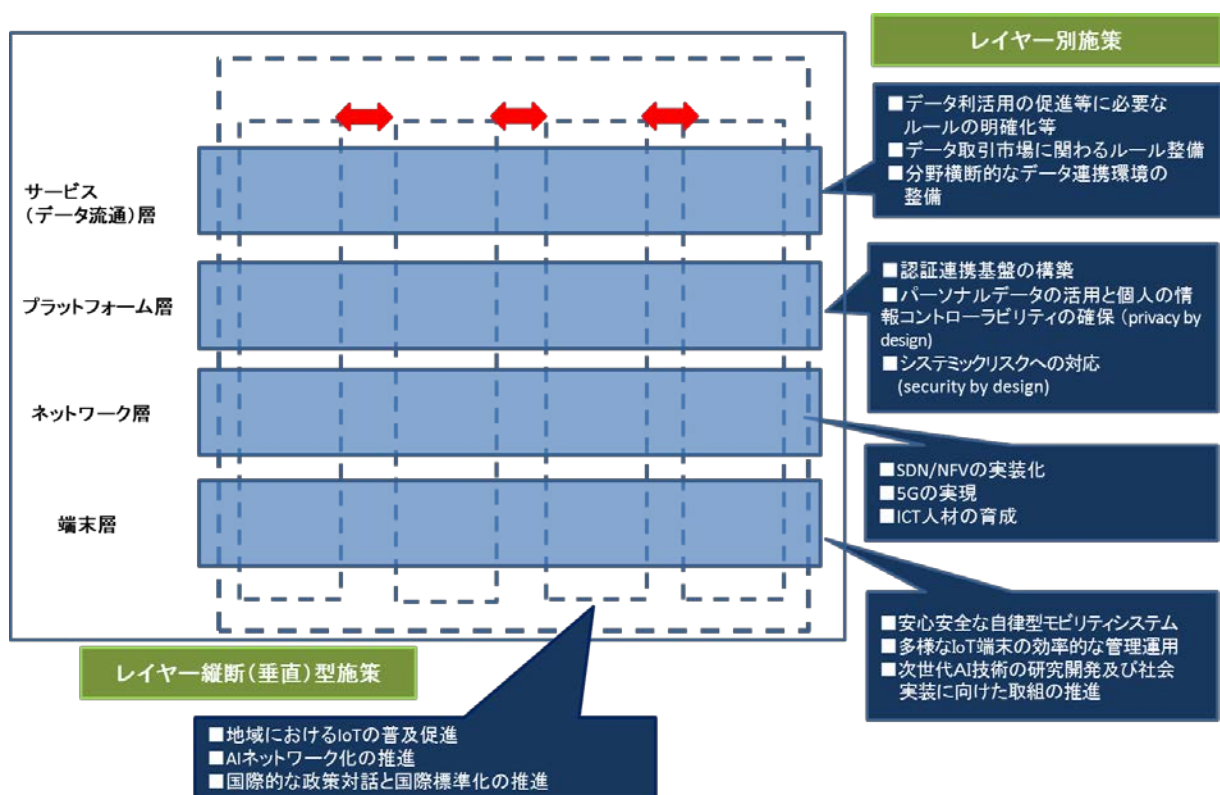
レイヤー別施策

■データ利活用の促進等に必要なルールの明確化等
■データ取引市場に関わるルール整備
■分野横断的なデータ連携環境の整備

サービス（データ流通）層

■認証連携基盤の構築
■パーソナルデータの活用と個人の情報コントローラビリティの確保（privacy by design）
■システミックリスクへの対応（security by design）

プラットフォーム層

ネットワーク層

■SDN/NFVの実装化
■5Gの実現
■ICT人材の育成

端末層

■安心安全な自律型モビリティシステム
■多様なIoT端末の効率的な管理運用
■次世代AI技術の研究開発及び社会実装に向けた取組の推進

レイヤー縦断（垂直）型施策

■地域におけるIoTの普及促進
■AIネットワーク化の推進
■国際的な政策対話と国際標準化の推進